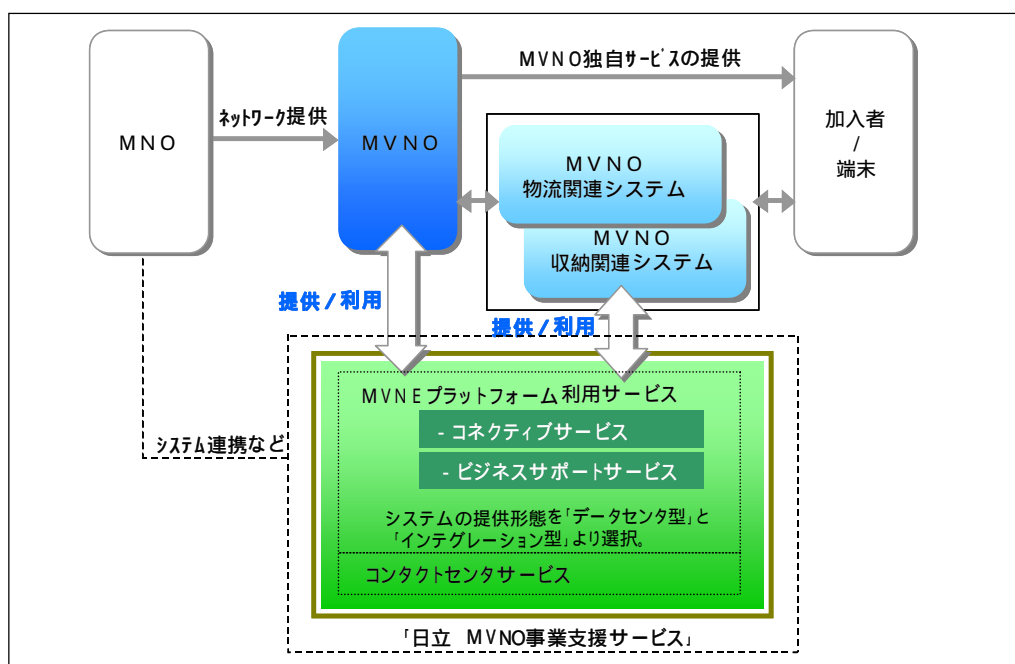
MNO

ネットワーク提供

MVNO

MVNO独自サービスの提供

加入者
/
端末

MVNO
物流関連システム

MVNO
収納関連システム

提供/利用

提供/利用

システム連携など

MVNEプラットフォーム利用サービス

- コネクティブサービス

- ビジネスサポートサービス

システムの提供形態を「データセンタ型」と「インテグレーション型」より選択。

コンタクトセンタサービス

「日立 MVNO事業支援サービス」